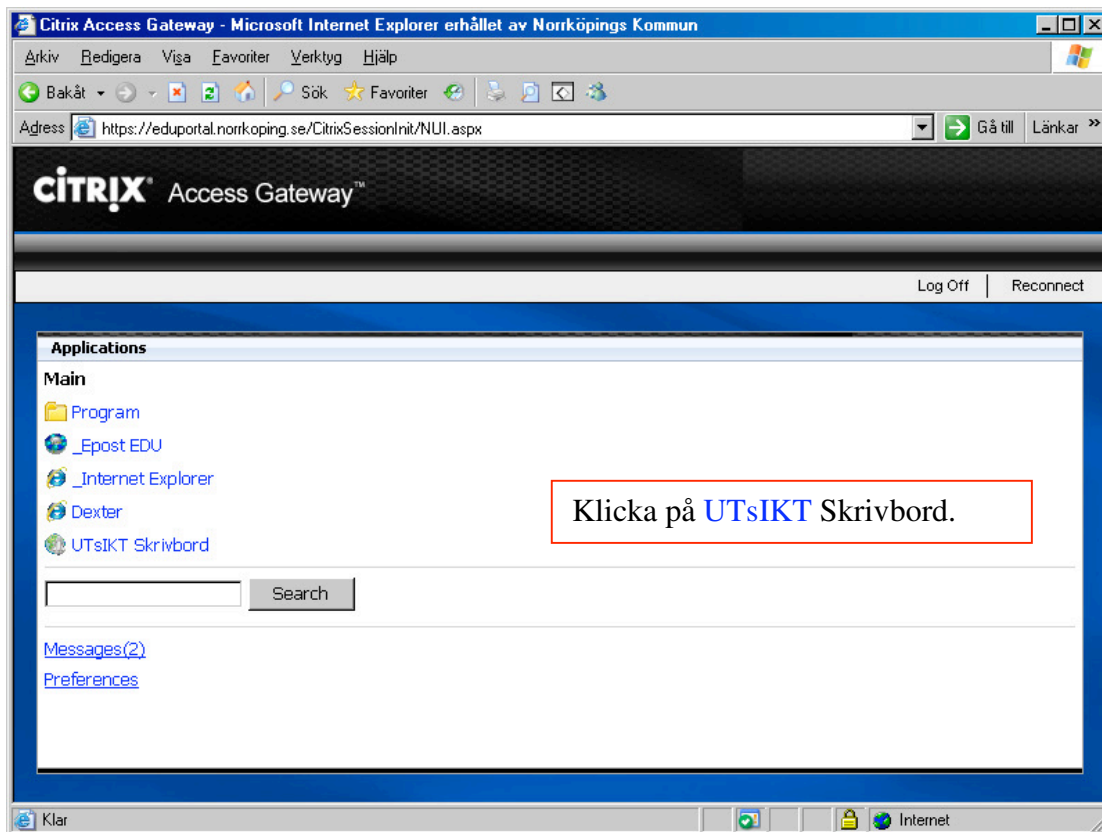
Citrix Access Gateway - Microsoft Internet Explorer erhållet av Norrköpings Kommun

Arkiv Redigera Visa Favoriter Verktyg Hjälp

Bakåt Sök Favoriter

Adress https://eduportal.norrkoping.se/CitrixSessionInit/NUI.aspx Gå till Länkar »

CiTRIX Access Gateway™

Log Off | Reconnect

Applications

Main

Program

_Epost EDU

_Internet Explorer

Dexter

UTsIKT Skrivbord

Klicka på UTsIKT Skrivbord.

Search

Messages(2)

Preferences

Klar

Internet